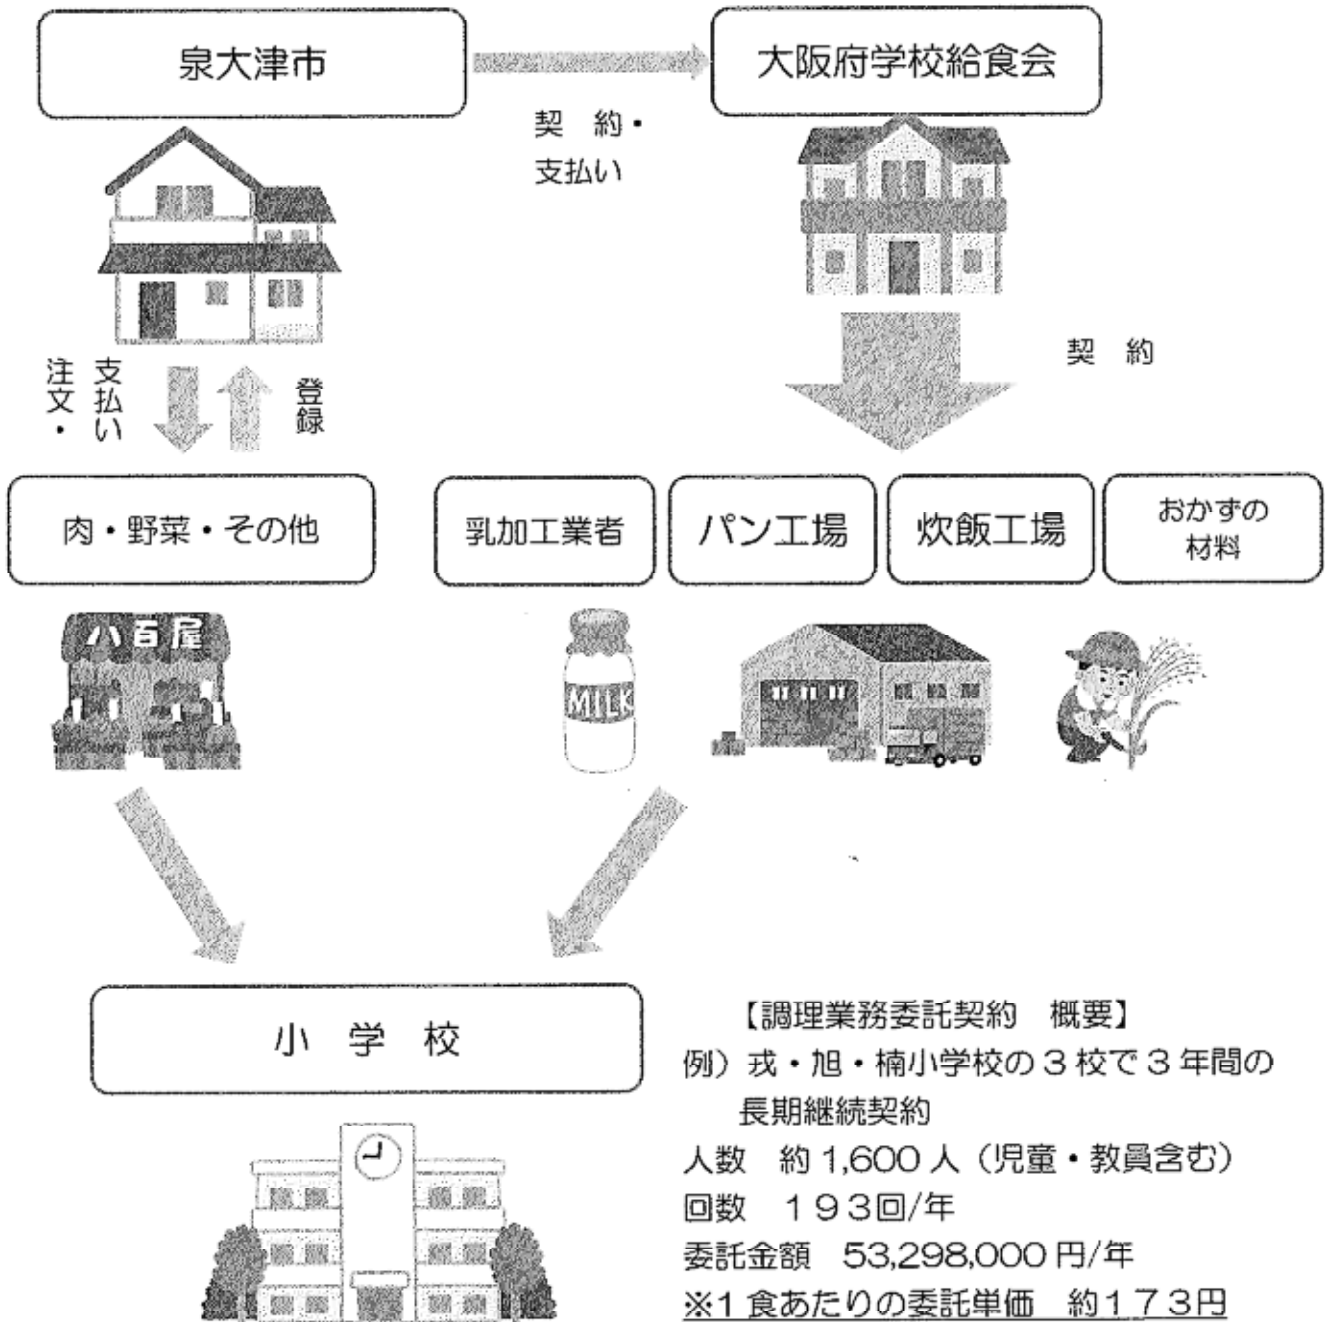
泉大津市

大阪府学校給食会

契 約・
支払い

契 約

注文・
支払い

登録

肉・野菜・その他

乳加工業者

パン工場

炊飯工場

おかずの
材料

八百屋

MILK

小 学 校

【調理業務委託契約 概要】
例）戎・旭・楠小学校の３校で３年間の長期継続契約
人数 約1,600人（児童・教員含む）
回数 １９３回/年
委託金額 53,298,000円/年
※1食あたりの委託単価 約１７３円